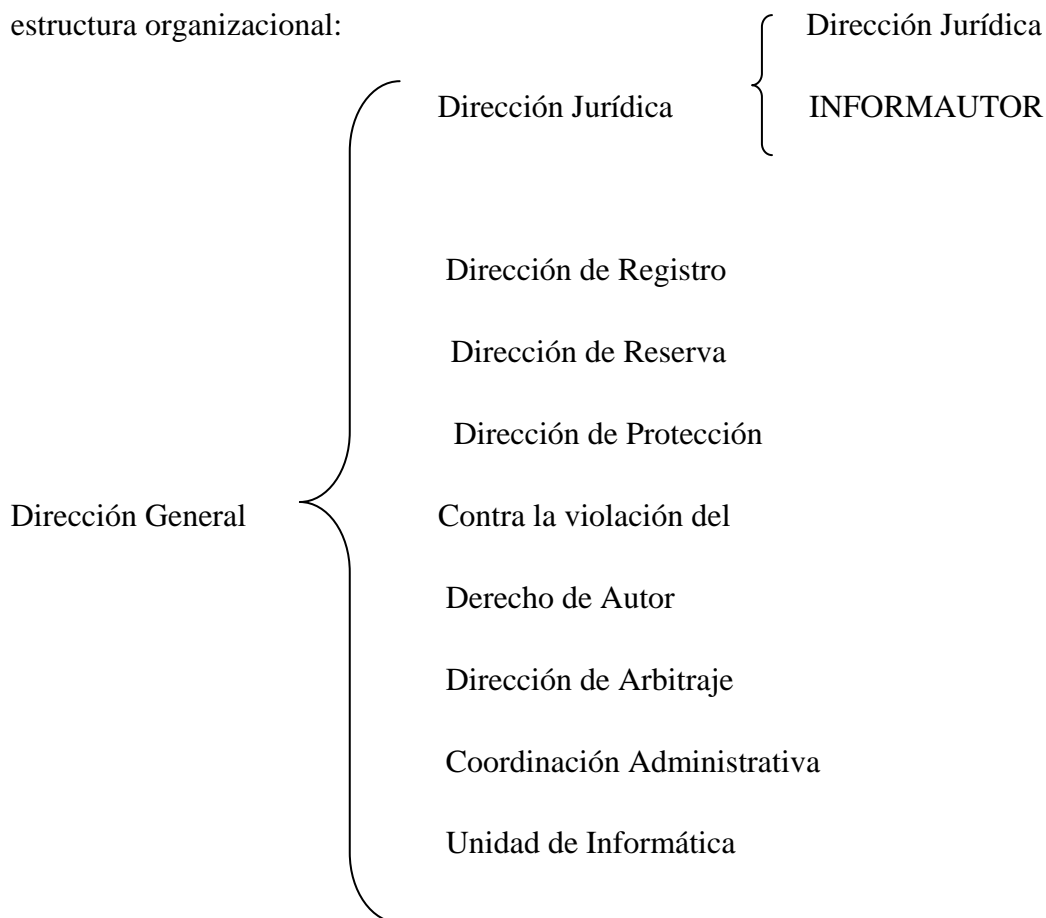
estructura organizacional:

Dirección Jurídica

INFORMAUTOR

Dirección Jurídica

Dirección de Registro

Dirección de Reserva

Dirección de Protección

Dirección General

Contra la violación del

Derecho de Autor

Dirección de Arbitraje

Coordinación Administrativa

Unidad de Informática